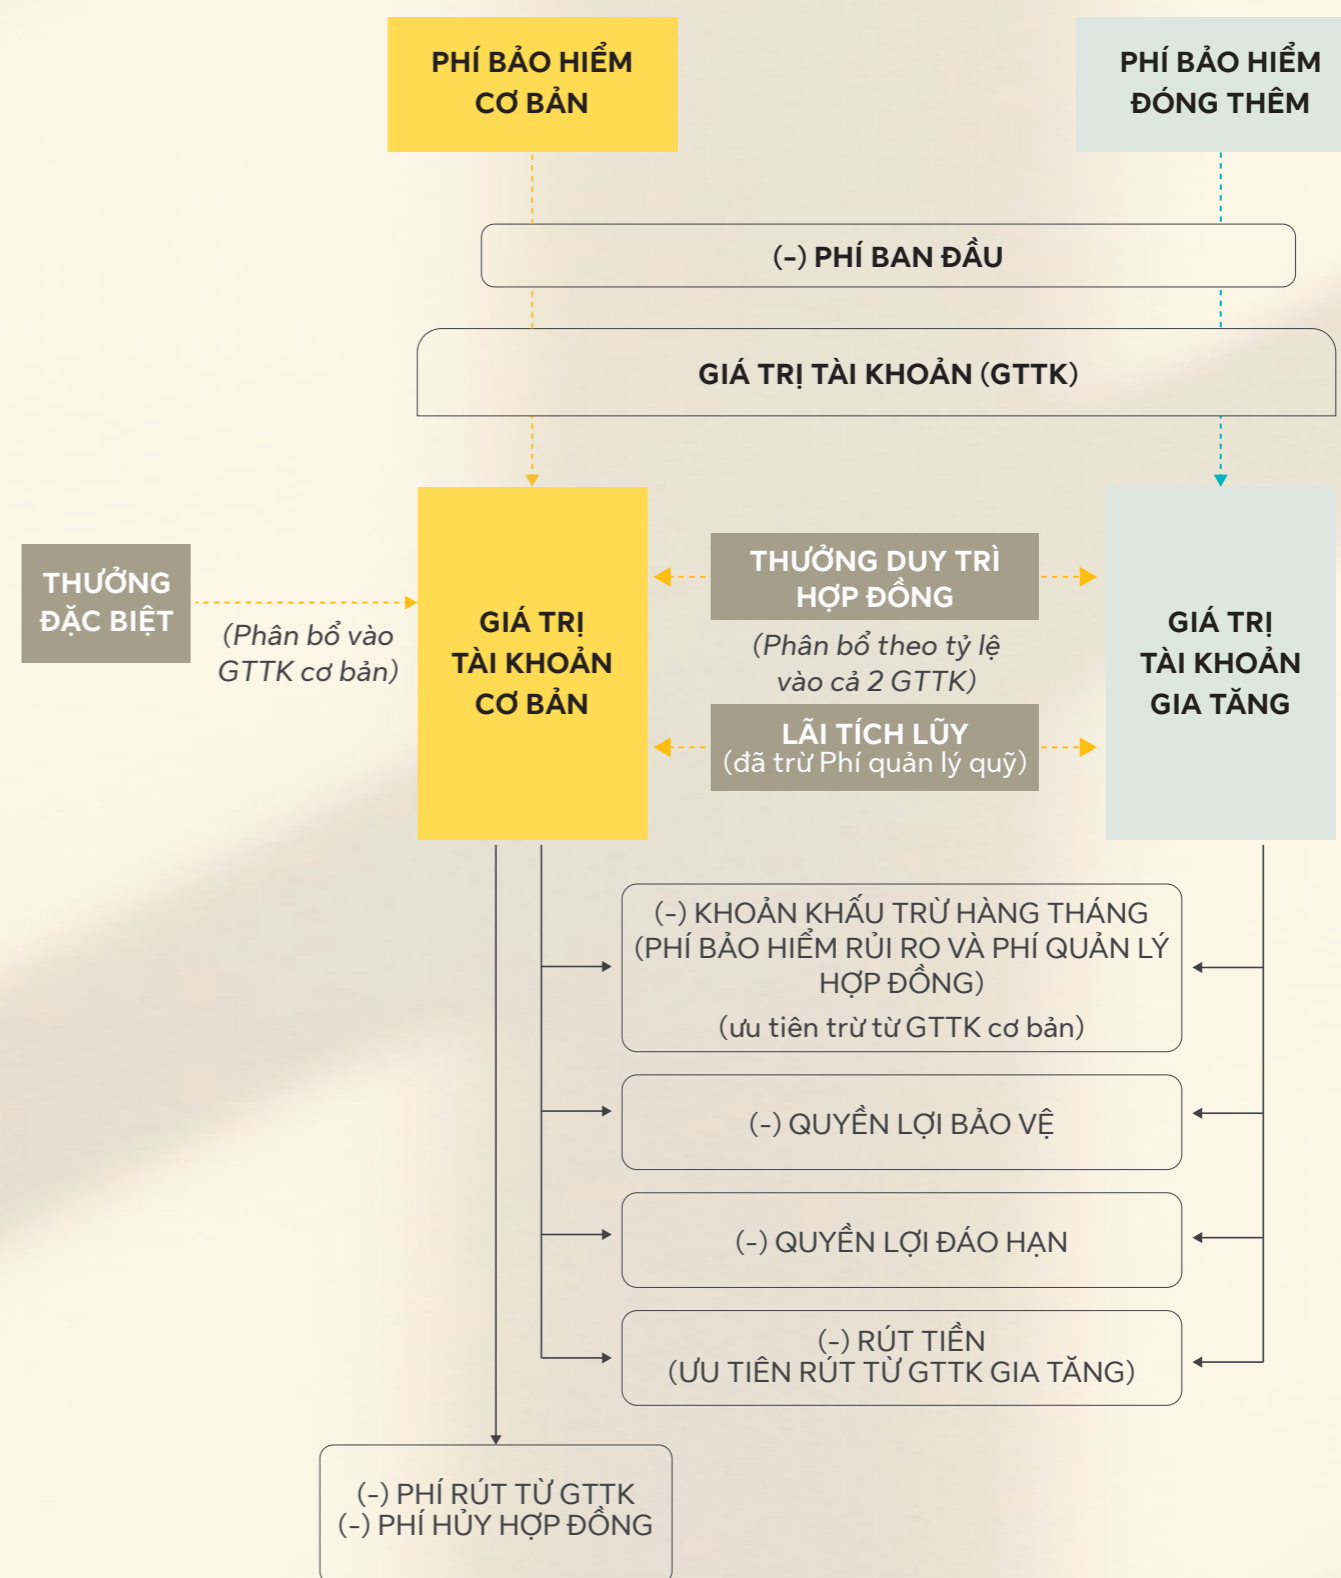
PHÍ BẢO HIỂM CƠ BẢN

PHÍ BẢO HIỂM ĐÓNG THÊM

(-) PHÍ BAN ĐẦU

GIÁ TRỊ TÀI KHOẢN (GTTK)

THƯỞNG ĐẶC BIỆT

(Phân bổ vào GTTK cơ bản)

GIÁ TRỊ TÀI KHOẢN CƠ BẢN

THƯỞNG DUY TRÌ HỢP ĐỒNG

(Phân bổ theo tỷ lệ vào cả 2 GTTK)

LÃI TÍCH LŨY (đã trừ Phí quản lý quỹ)

GIÁ TRỊ TÀI KHOẢN GIA TĂNG

(-) KHOẢN KHẤU TRỪ HÀNG THÁNG (PHÍ BẢO HIỂM RỦI RO VÀ PHÍ QUẢN LÝ HỢP ĐỒNG)
(ưu tiên trừ từ GTTK cơ bản)

(-) QUYỀN LỢI BẢO VỆ

(-) QUYỀN LỢI ĐÁO HẠN

(-) RÚT TIỀN
(ƯU TIÊN RÚT TỪ GTTK GIA TĂNG)

(-) PHÍ RÚT TỪ GTTK
(-) PHÍ HỦY HỢP ĐỒNG